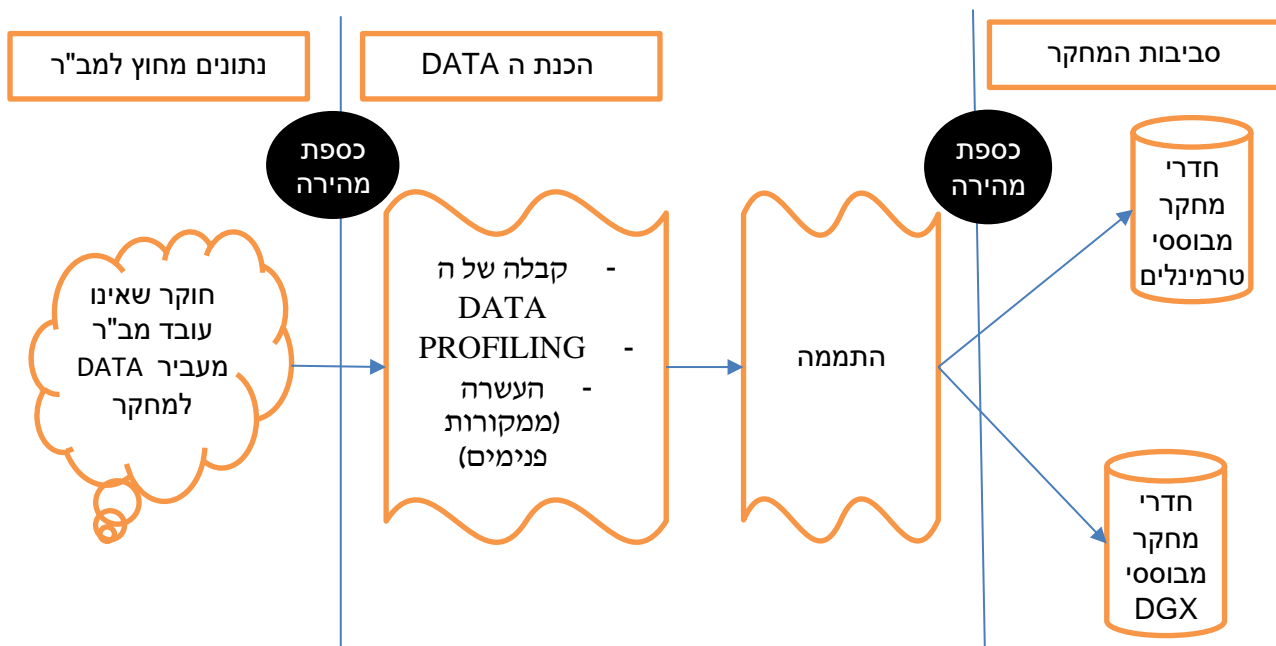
סביבות המחקר

הכנת ה DATA

נתונים מחוץ למב"ר

כספת מהירה

כספת מהירה

חוקר שאינו עובד מב"ר מעביר DATA למחקר

- קבלה של ה DATA
- PROFILING
- העשרה (ממקורות פנימים)

התממה

חדרי מחקר מבוססי טרמינלים

חדרי מחקר מבוססי DGX